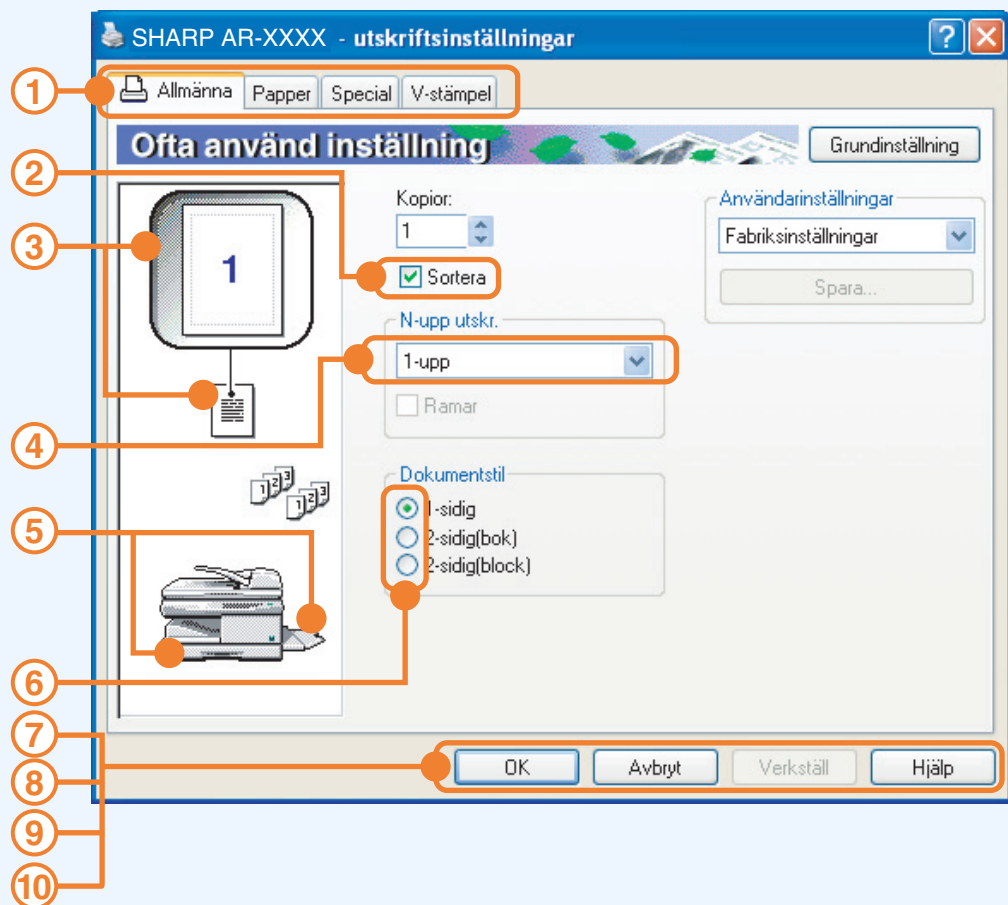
SHARP AR-XXXX - utskriftsinställningar

1
Allmänna | Papper | Special | V-stämpel

Ofta använd inställning
Grundinställning

2
3
1
Kopior:
1
Sortera

Användarinställningar
Fabriksinställningar
Spara...

N-upp utskr.
1-upp
Ramar

4

Dokumentstil
1-sidig
2-sidig(bok)
2-sidig(block)

5
6
7
8
9
10

OK
Avbryt
Verkställ
Hjälp